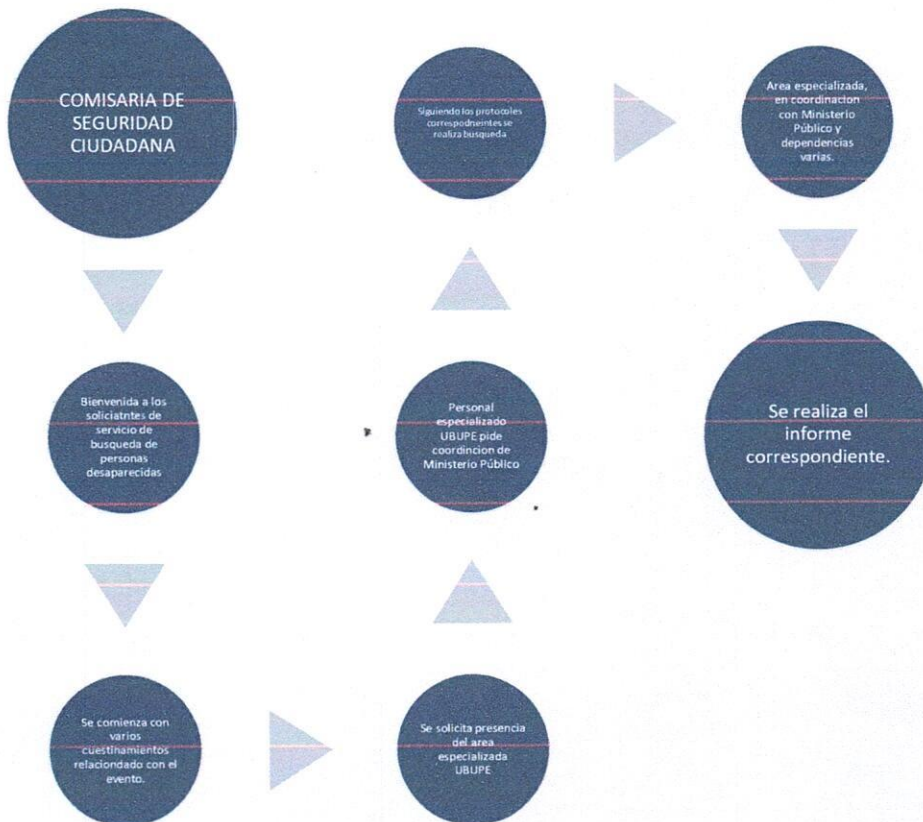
COMISARIA DE SEGURIDAD CIUDADANA

Bienvenida a los soliciatntes de servicio de busqueda de personas desaparecidas

Se comienza con varios cuestinamientos relacionadado con el evento.

Se solicita presencia del area especializada UBUPE

Personal especializado UBUPE pide coordincion de Ministerio Público

Siguiendo los protocoles correspodneintes se realiza busqueda

Area especializada, en coordinacion con Ministerio Público y dependencias varias.

Se realiza el informe correspondiente.